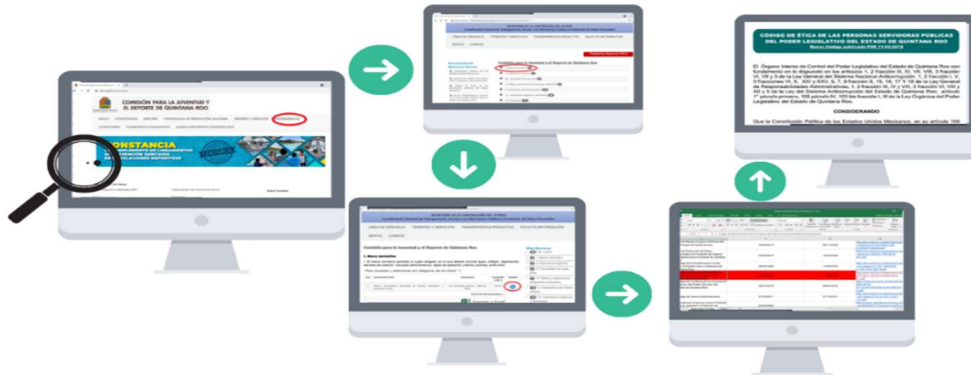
COMISIÓN PARA LA JUVENTUD Y EL DEPORTE DE QUINTANA ROO

CONSTANCIA

CÓDIGO DE ÉTICA DE LAS PERSONAS SERVIDORAS PÚBLICAS DEL PODER LEGISLATIVO DEL ESTADO DE QUINTANA ROO

El Órgano Interno de Control del Poder Legislativo del Estado de Quintana Roo con fundamento en lo dispuesto en los artículos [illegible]

CONSIDERANDO

Que la Constitución Política de los Estados Unidos Mexicanos, en su artículo 109

Comisión para la Juventud y el Deporte de Quintana Roo

Comisión para la Juventud y el Deporte de Quintana Roo

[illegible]